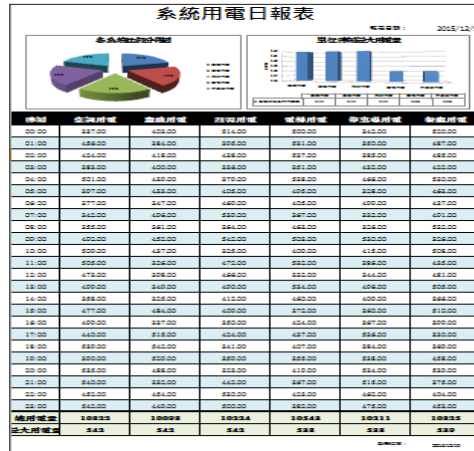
系統用電日報表

報表日期： 2015/12/

各系統比例圖

系統最大需量

| 時間 | 空調用電 | 照明用電 | 動力用電 | 電梯用電 | 插座用電 | 其他用電 |
|---|---|---|---|---|---|---|
| 00:00 | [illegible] | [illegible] | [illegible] | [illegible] | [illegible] | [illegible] |
| 01:00 | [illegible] | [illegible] | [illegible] | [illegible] | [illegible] | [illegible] |
| 02:00 | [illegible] | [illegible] | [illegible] | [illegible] | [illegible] | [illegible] |
| 03:00 | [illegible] | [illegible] | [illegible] | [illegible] | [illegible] | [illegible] |
| 04:00 | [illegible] | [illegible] | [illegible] | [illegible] | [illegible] | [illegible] |
| 05:00 | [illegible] | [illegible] | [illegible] | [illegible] | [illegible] | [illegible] |
| 06:00 | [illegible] | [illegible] | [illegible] | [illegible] | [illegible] | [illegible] |
| 07:00 | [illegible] | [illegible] | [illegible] | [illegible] | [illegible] | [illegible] |
| 08:00 | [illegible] | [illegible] | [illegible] | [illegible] | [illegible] | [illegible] |
| 09:00 | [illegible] | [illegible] | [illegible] | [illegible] | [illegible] | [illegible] |
| 10:00 | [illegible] | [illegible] | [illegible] | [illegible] | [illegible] | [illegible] |
| 11:00 | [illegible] | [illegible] | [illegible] | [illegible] | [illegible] | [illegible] |
| 12:00 | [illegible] | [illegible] | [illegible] | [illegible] | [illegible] | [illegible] |
| 13:00 | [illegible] | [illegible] | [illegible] | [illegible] | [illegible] | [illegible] |
| 14:00 | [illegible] | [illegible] | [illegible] | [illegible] | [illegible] | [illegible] |
| 15:00 | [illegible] | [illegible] | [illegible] | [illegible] | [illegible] | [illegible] |
| 16:00 | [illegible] | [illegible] | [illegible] | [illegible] | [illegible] | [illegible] |
| 17:00 | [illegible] | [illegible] | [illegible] | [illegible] | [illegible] | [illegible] |
| 18:00 | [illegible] | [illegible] | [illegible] | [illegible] | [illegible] | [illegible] |
| 19:00 | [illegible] | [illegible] | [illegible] | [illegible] | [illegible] | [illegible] |
| 20:00 | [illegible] | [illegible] | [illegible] | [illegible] | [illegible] | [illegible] |
| 21:00 | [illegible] | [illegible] | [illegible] | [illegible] | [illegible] | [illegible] |
| 22:00 | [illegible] | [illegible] | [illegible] | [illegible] | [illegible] | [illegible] |
| 23:00 | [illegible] | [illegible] | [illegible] | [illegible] | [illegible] | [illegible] |
| 總用電量 | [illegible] | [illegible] | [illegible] | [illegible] | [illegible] | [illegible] |
| 最大用電量 | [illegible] | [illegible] | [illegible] | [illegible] | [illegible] | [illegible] |

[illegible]